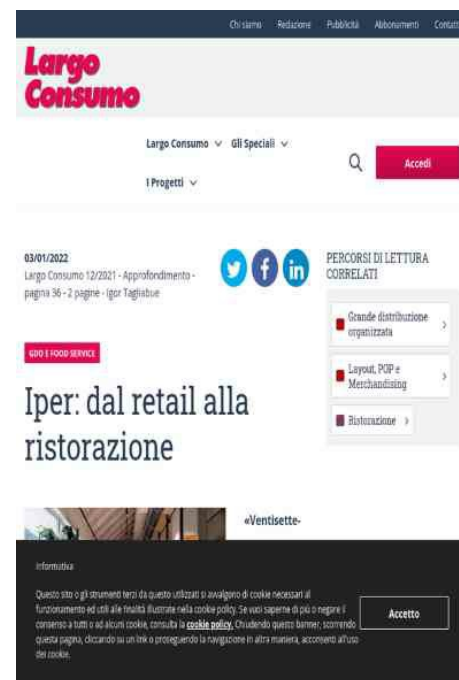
Chi siamo Redazione Pubblicità Abbonamenti Contatti

Largo Consumo

Largo Consumo ∨ Gli Speciali ∨

I Progetti ∨

Accedi

03/01/2022
Largo Consumo 12/2021 - Approfondimento - pagina 36 - 2 pagine - Igor Tagliabue

PERCORSI DI LETTURA CORRELATI

Grande distribuzione organizzata

Layout, POP e Merchandising

Ristorazione

GDO E FOOD SERVICE

Iper: dal retail alla ristorazione

«Ventisette-

Informativa

Questo sito o gli strumenti terzi da questo utilizzati si avvalgono di cookie necessari al funzionamento ed utili alle finalità illustrate nella cookie policy. Se vuoi saperne di più o negare il consenso a tutti o ad alcuni cookie, consulta la cookie policy. Chiudendo questo banner, scorrendo questa pagina, cliccando su un link o proseguendo la navigazione in altra maniera, acconsenti all'uso dei cookie.

Accetto